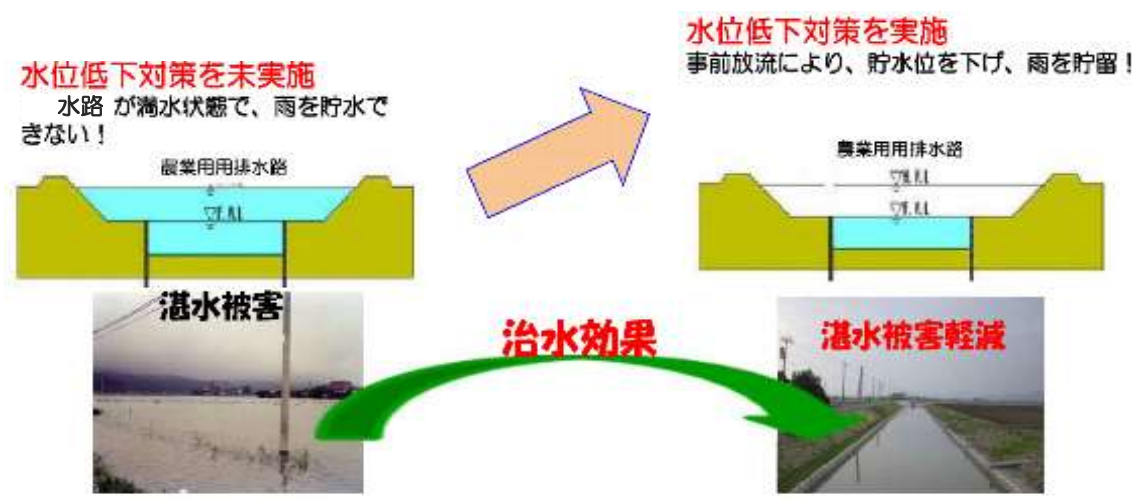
水位低下対策を未実施
水路 が満水状態で、雨を貯水できない！

農業用用排水路

$\nabla$H.WL

湛水被害

水位低下対策を実施
事前放流により、貯水位を下げ、雨を貯留！

農業用用排水路

$\nabla$H.WL

$\nabla$H.WL

治水効果

湛水被害軽減